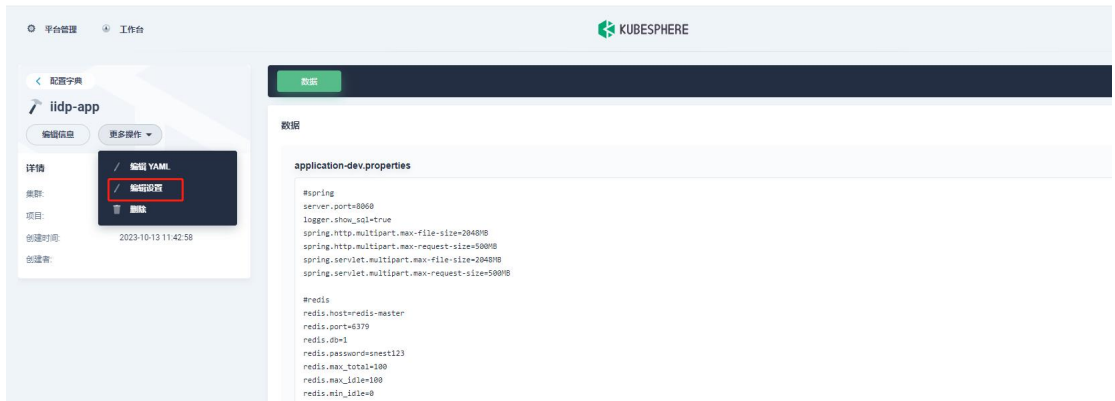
平台管理 工作台

KUBESPHERE

< 配置字典

iidp-app

编辑信息 更多操作 ▾

编辑 YAML
编辑设置
删除

详情

集群:

项目:

创建时间: 2023-10-13 11:42:58

创建者:

数据

数据

application-dev.properties

#spring
server.port=8060
logger.show_sql=true
spring.http.multipart.max-file-size=2048MB
spring.http.multipart.max-request-size=500MB
spring.servlet.multipart.max-file-size=2048MB
spring.servlet.multipart.max-request-size=500MB

#redis
redis.host=redis-master
redis.port=6379
redis.db=1
redis.password=snest123
redis.max_total=100
redis.max_idle=100
redis.min_idle=0